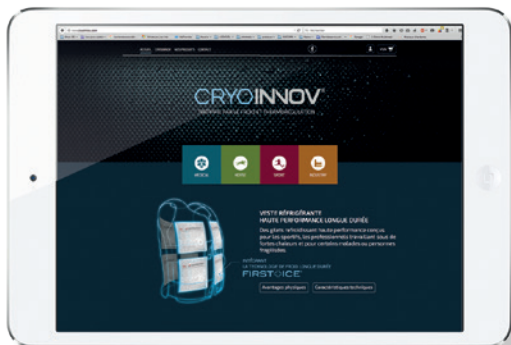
CRYOINNOV

VESTE RÉFRIGÉRANTE
HAUTE PERFORMANCE LONGUE DURÉE

Des gilets refroidissants haute performance conçus pour les sportifs, les professionnels travaillant sous de fortes chaleurs et pour certains malades ou personnes fragilisées.

FIRSTICE

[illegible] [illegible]